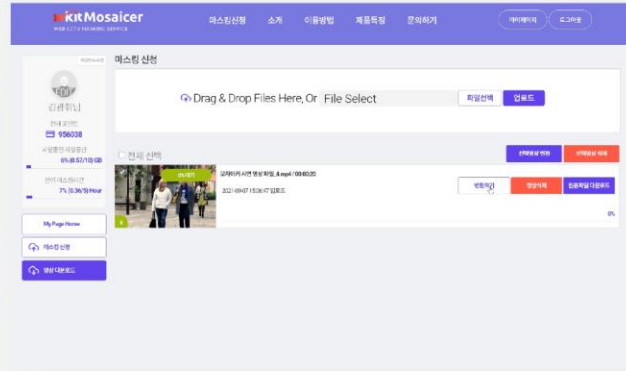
KT Mosaicer
WEB CCTV MASKING SERVICE

마스킹신청 소개 이용방법 제품특징 문의하기

마이페이지 로그아웃

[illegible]

EDIT

김레휘님

잔여 포인트
956038

사용중인 파일용량
6% (6.57/10) GB

잔여 마스킹시간
7% (0.36/5) Hour

My Page Home

마스킹 신청

영상 다운로드

마스킹 신청

Drag & Drop Files Here, Or File Select

파일선택 업로드

전체 선택

선택영상 변환 선택영상 삭제

0% 대기

교차마커시연 영상파일_4.mp4 / 00:00:20

2021-09-07 15:36:47 업로드

변환하기 영상삭제 원본파일 다운로드

0%